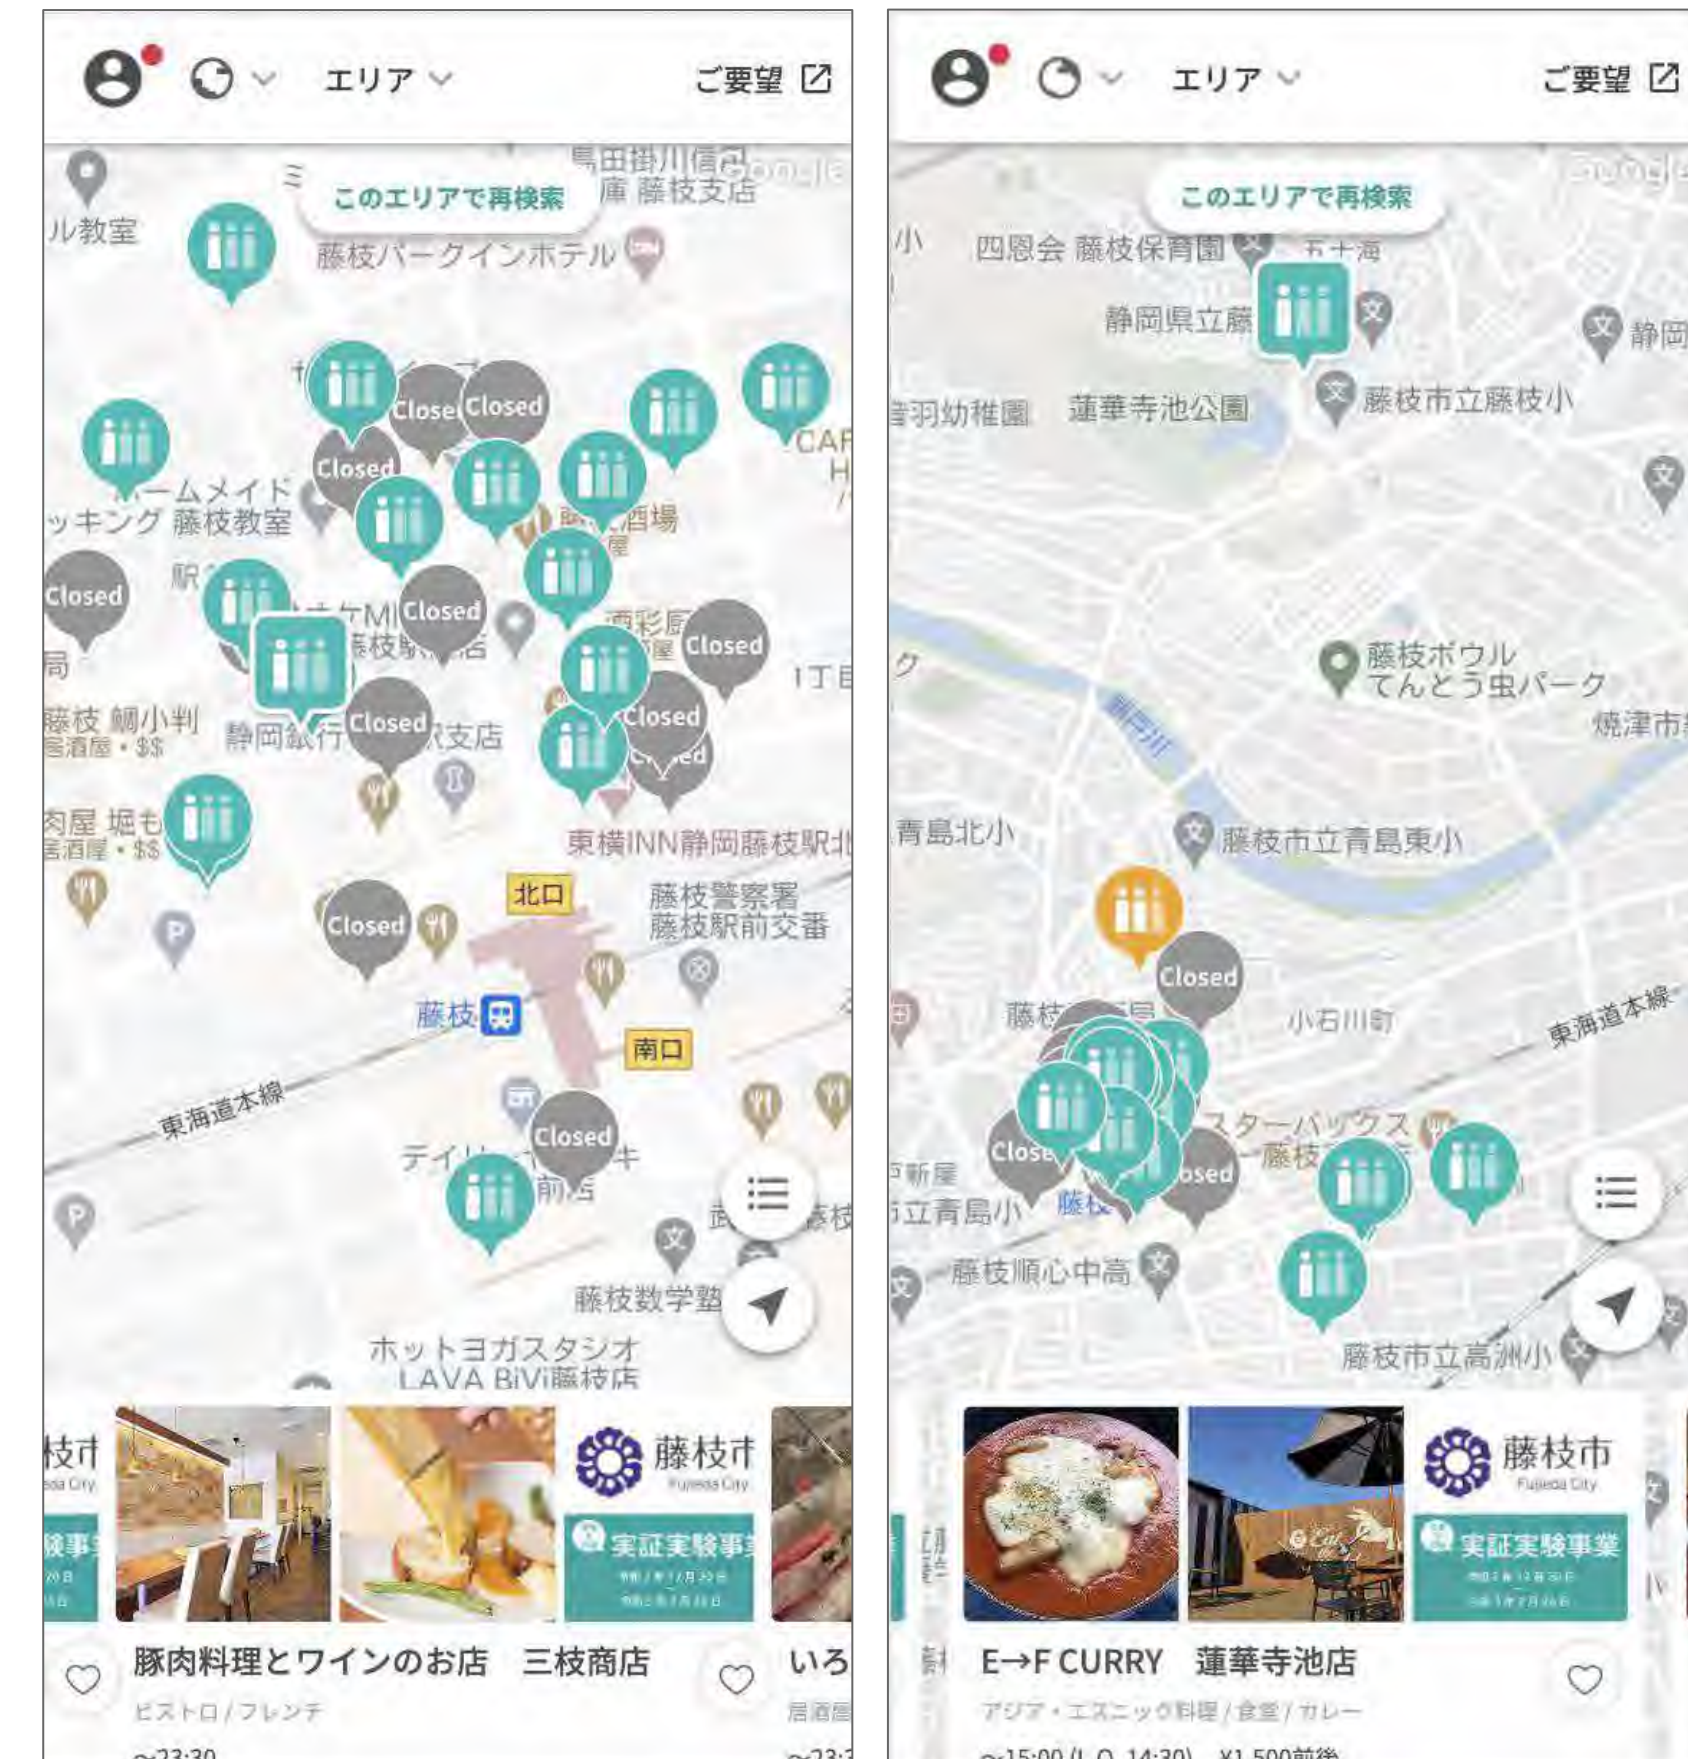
エリア
ご要望
このエリアで再検索
島田掛川信用金庫 藤枝支店
ル教室
藤枝パークインホテル
Closed
Closed
Closed
ホームメイドクッキング 藤枝教室
Closed
Closed
Closed
Closed
Closed
藤枝 鯛小判
居酒屋・$$
静岡銀行
Closed
肉屋 堀も
居酒屋・$$
東横INN静岡藤枝駅北口
北口
藤枝警察署
藤枝駅前交番
Closed
藤枝
南口
東海道本線
Closed
藤枝数学塾
ホットヨガスタジオ LAVA BiVi藤枝店
藤枝市
実証実験事業
豚肉料理とワインのお店 三枝商店
ビストロ / フレンチ
~23:30
いろ
居酒屋
~23:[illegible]

エリア
ご要望
このエリアで再検索
四恩会 藤枝保育園
静岡県立藤
音羽幼稚園
蓮華寺池公園
藤枝市立藤枝小
静岡
藤枝ボウル てんとう虫パーク
焼津市
瀬戸川
青島北小
藤枝市立青島東小
Closed
小石川町
東海道本線
スターバックス
Closed
Closed
新屋
市立青島小
藤枝順心中高
藤枝市立高洲小
藤枝市
実証実験事業
E→F CURRY 蓮華寺池店
アジア・エスニック料理 / 食堂 / カレー
~15:00 (L.O. 14:30) ¥1,500前後